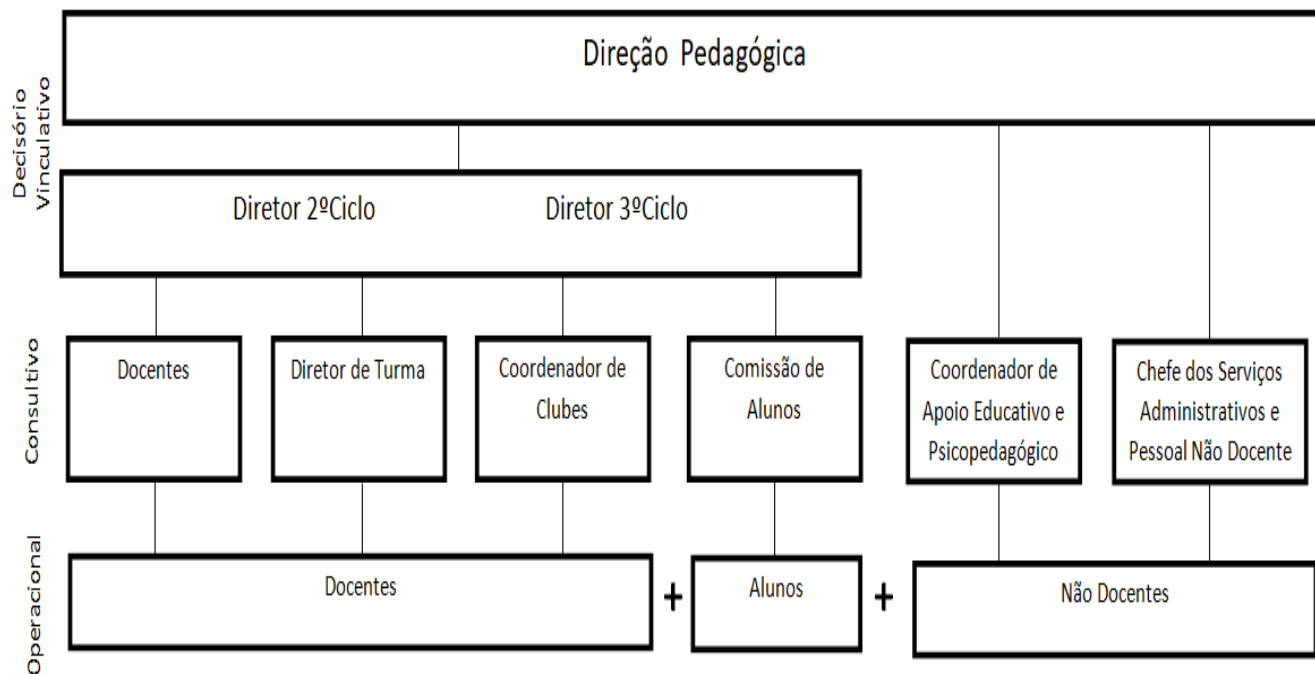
Decisório Vinculativo

Direção Pedagógica

Diretor 2ºCiclo

Diretor 3ºCiclo

Consultivo

Docentes

Diretor de Turma

Coordenador de Clubes

Comissão de Alunos

Coordenador de Apoio Educativo e Psicopedagógico

Chefe dos Serviços Administrativos e Pessoal Não Docente

Operacional

Docentes

+

Alunos

+

Não Docentes